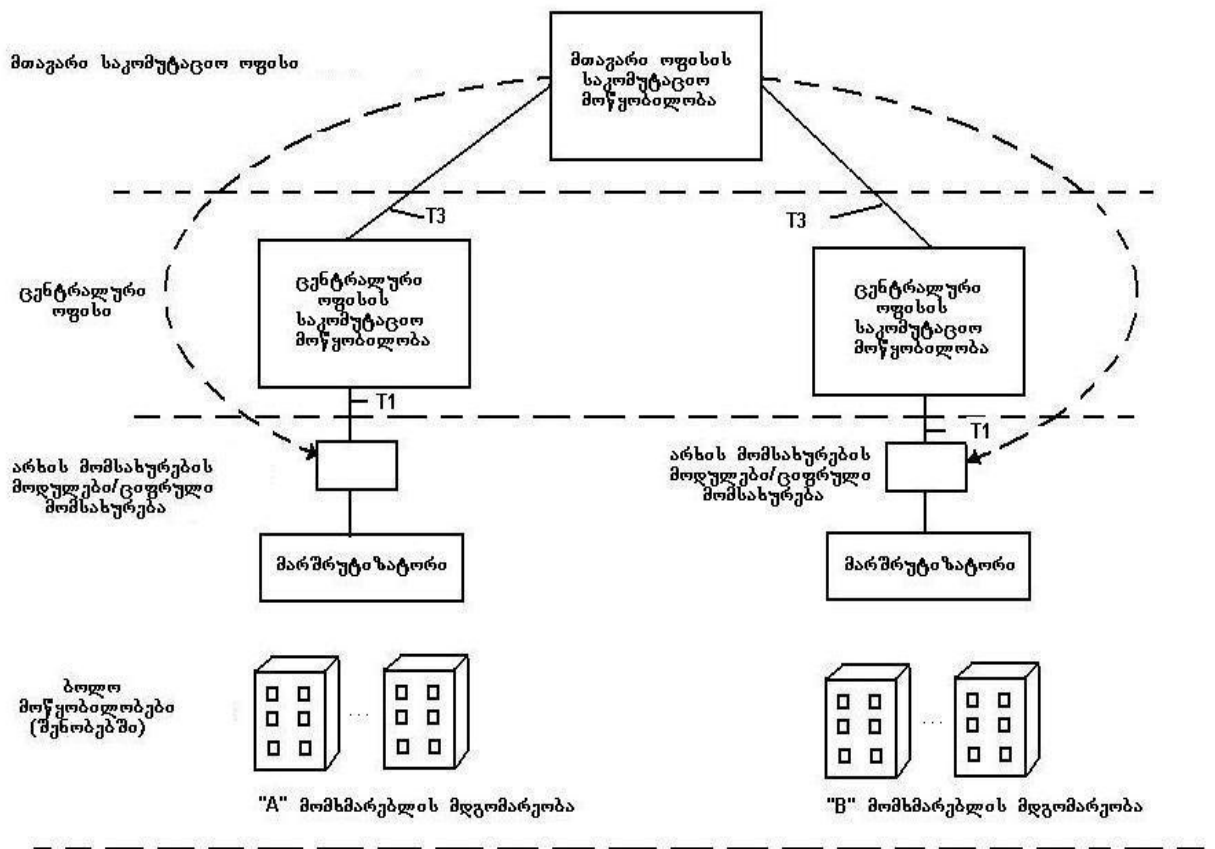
მთავარი საკომუტაციო ოფისი

მთავარი ოფისის საკომუტაციო მოწყობილობა

T3

T3

ცენტრალური ოფისი

ცენტრალური ოფისის საკომუტაციო მოწყობილობა

ცენტრალური ოფისის საკომუტაციო მოწყობილობა

T1

T1

არხის მომსახურების მოდულები/ციფრული მომსახურება

არხის მომსახურების მოდულები/ციფრული მომსახურება

მარშრუტიზატორი

მარშრუტიზატორი

ბოლო მოწყობილობები (შენობებში)

...

...

"A" მომხმარებლის მდგომარეობა

"B" მომხმარებლის მდგომარეობა